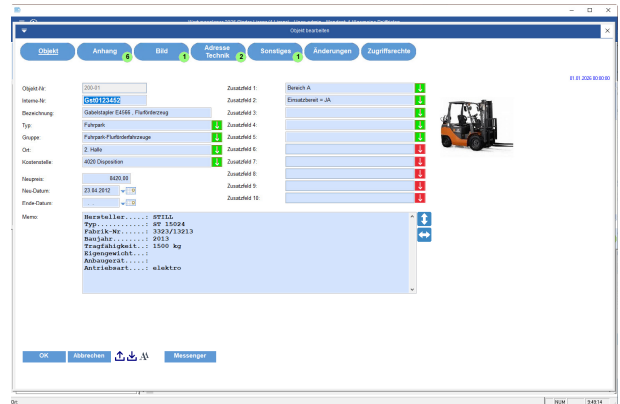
Objekt bearbeiten

Objekt | Anhang 6 | Bild 1 | Adresse Technik 2 | Sonstiges 1 | Änderungen | Zugriffsrechte

01.01.2026 00:00:00

Objekt-Nr: 200-01
Interne-Nr: Gst0123452
Bezeichnung: Gabelstapler E4566 , Flurförderzeug
Typ: Fahrpark
Gruppe: Fahrpark-Flurförderfahrzeuge
Ort: 2. Halle
Kostenstelle: 4020 Disposition

Neupreis: 8420.00
Neu-Datum: 23.04.2012
Ende-Datum: . .

Zusatzfeld 1: Bereich A
Zusatzfeld 2: Einsatzbereit = JA
Zusatzfeld 3:
Zusatzfeld 4:
Zusatzfeld 5:
Zusatzfeld 6:
Zusatzfeld 7:
Zusatzfeld 8:
Zusatzfeld 9:
Zusatzfeld 10:

Memo:
Hersteller.....: STILL
Typ............: ST 15024
Fabrik-Nr......: 3323/13213
Baujahr........: 2013
Tragfähigkeit..: 1500 kg
Eigengewicht...:
Anbaugerät.....:
Antriebsart....: elektro

OK | Abbrechen | Messenger

Ort: | NUM | 9:45:14